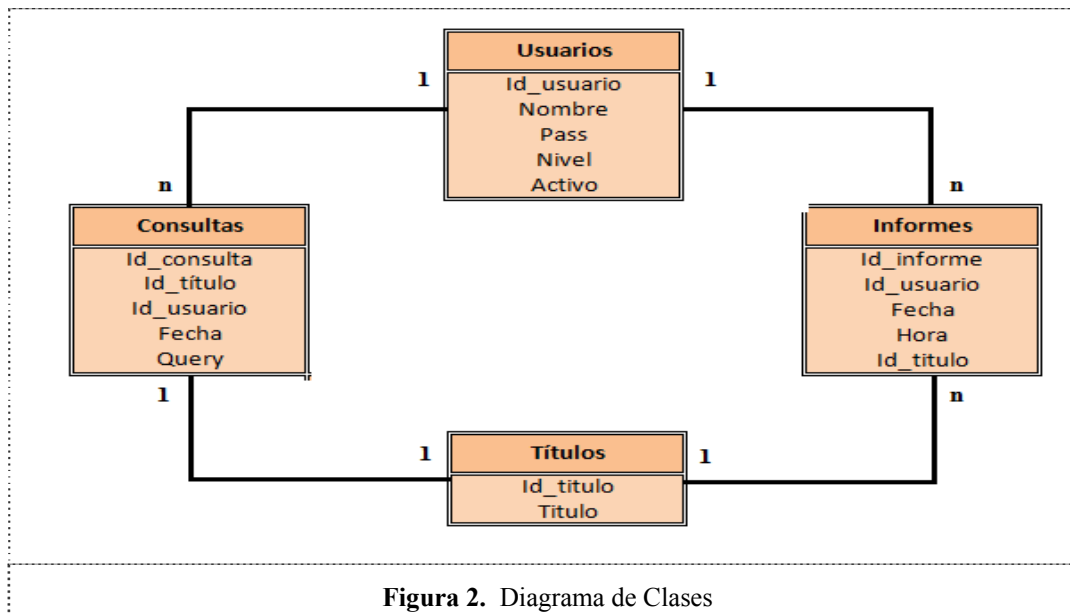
Usuarios
Id_usuario
Nombre
Pass
Nivel
Activo

1
1
n
n

Consultas
Id_consulta
Id_título
Id_usuario
Fecha
Query

Informes
Id_informe
Id_usuario
Fecha
Hora
Id_titulo

1
n

1
1

Títulos
Id_titulo
Titulo

**Figura 2.** Diagrama de Clases